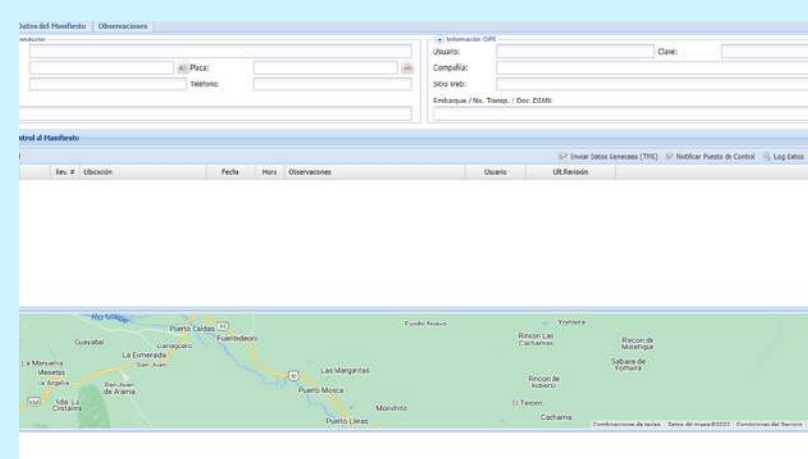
Datos del Manifiesto | Observaciones

onductor

Placa:

Teléfono:

Información GPS

Usuario:

Clave:

Compañía:

Sitio Web:

Embarque / No. Transp. / Doc. DIAN:

trol al Manifiesto

Enviar Datos Generales (TPS)

Notificar Puesto de Control

Log Datos

| Rev. # | Ubicación | Fecha | Hora | Observaciones | Usuario | Ult.Revisión |
|---|---|---|---|---|---|---|

Puerto Caldas
Guayabal
Fuentedeoro
Canaguaro
La Esmeralda
San Juan
La Manuela
Mesetas
La Argelia
San Juan de Arama
Vista Hermosa
Las Margaritas
Puerto Mosca
Puerto Lleras
Caño Nuevo
Yomaira
Rincon Las Cachamas
Rincon de Mulefugue
Sabana de Yomaira
Rincon de Roberto
El Tesoro
Cachama
Combinaciones de teclas
Datos del mapa ©2022
Condiciones del Servicio